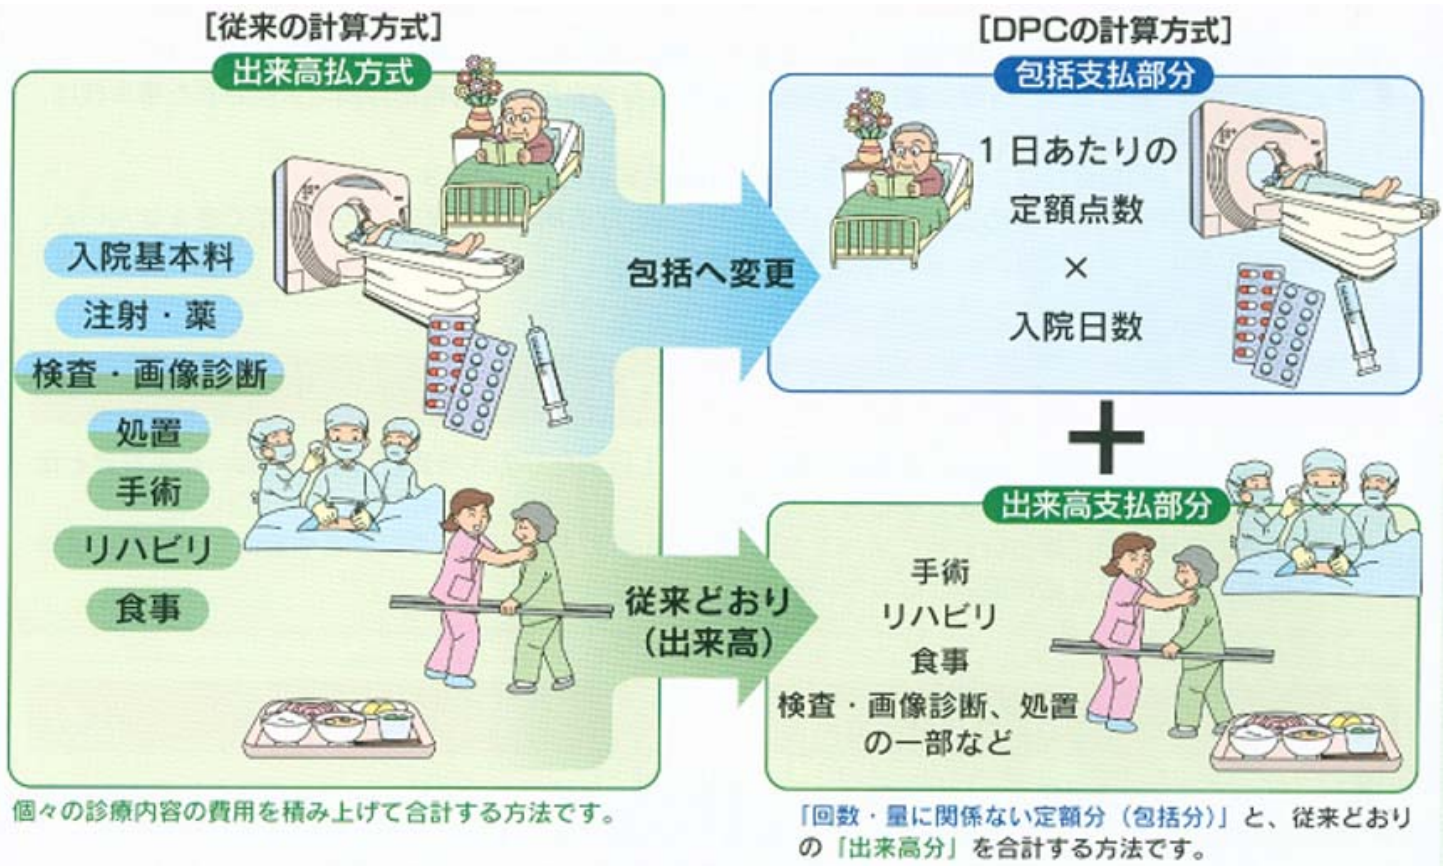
[従来の計算方式]

出来高払方式

入院基本料

注射・薬

検査・画像診断

処置

手術

リハビリ

食事

個々の診療内容の費用を積み上げて合計する方法です。

包括へ変更

従来どおり
(出来高)

[DPCの計算方式]

包括支払部分

1日あたりの
定額点数
×
入院日数

+

出来高支払部分

手術
リハビリ
食事
検査・画像診断、処置
の一部など

「回数・量に関係ない定額分(包括分)」と、従来どおりの「出来高分」を合計する方法です。